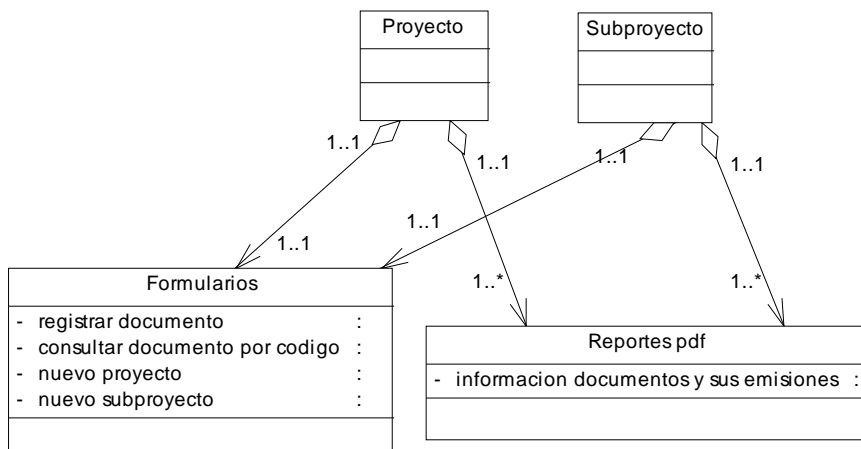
Proyecto

Subproyecto

1..1

1..1

1..1

1..1

1..1

1..1

1..*

1..*

Formularios

- registrar documento :
- consultar documento por codigo :
- nuevo proyecto :
- nuevo subproyecto :

Reportes pdf

- informacion documentos y sus emisiones :